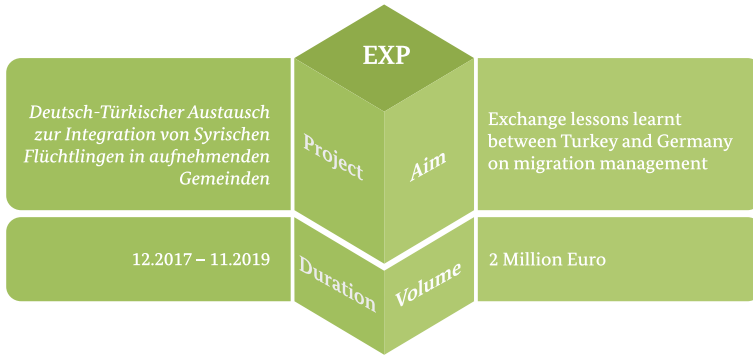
EXP

Deutsch-Türkischer Austausch zur Integration von Syrischen Flüchtlingen in aufnehmenden Gemeinden

Project

Aim

Exchange lessons learnt between Turkey and Germany on migration management

12.2017 – 11.2019

Duration

Volume

2 Million Euro